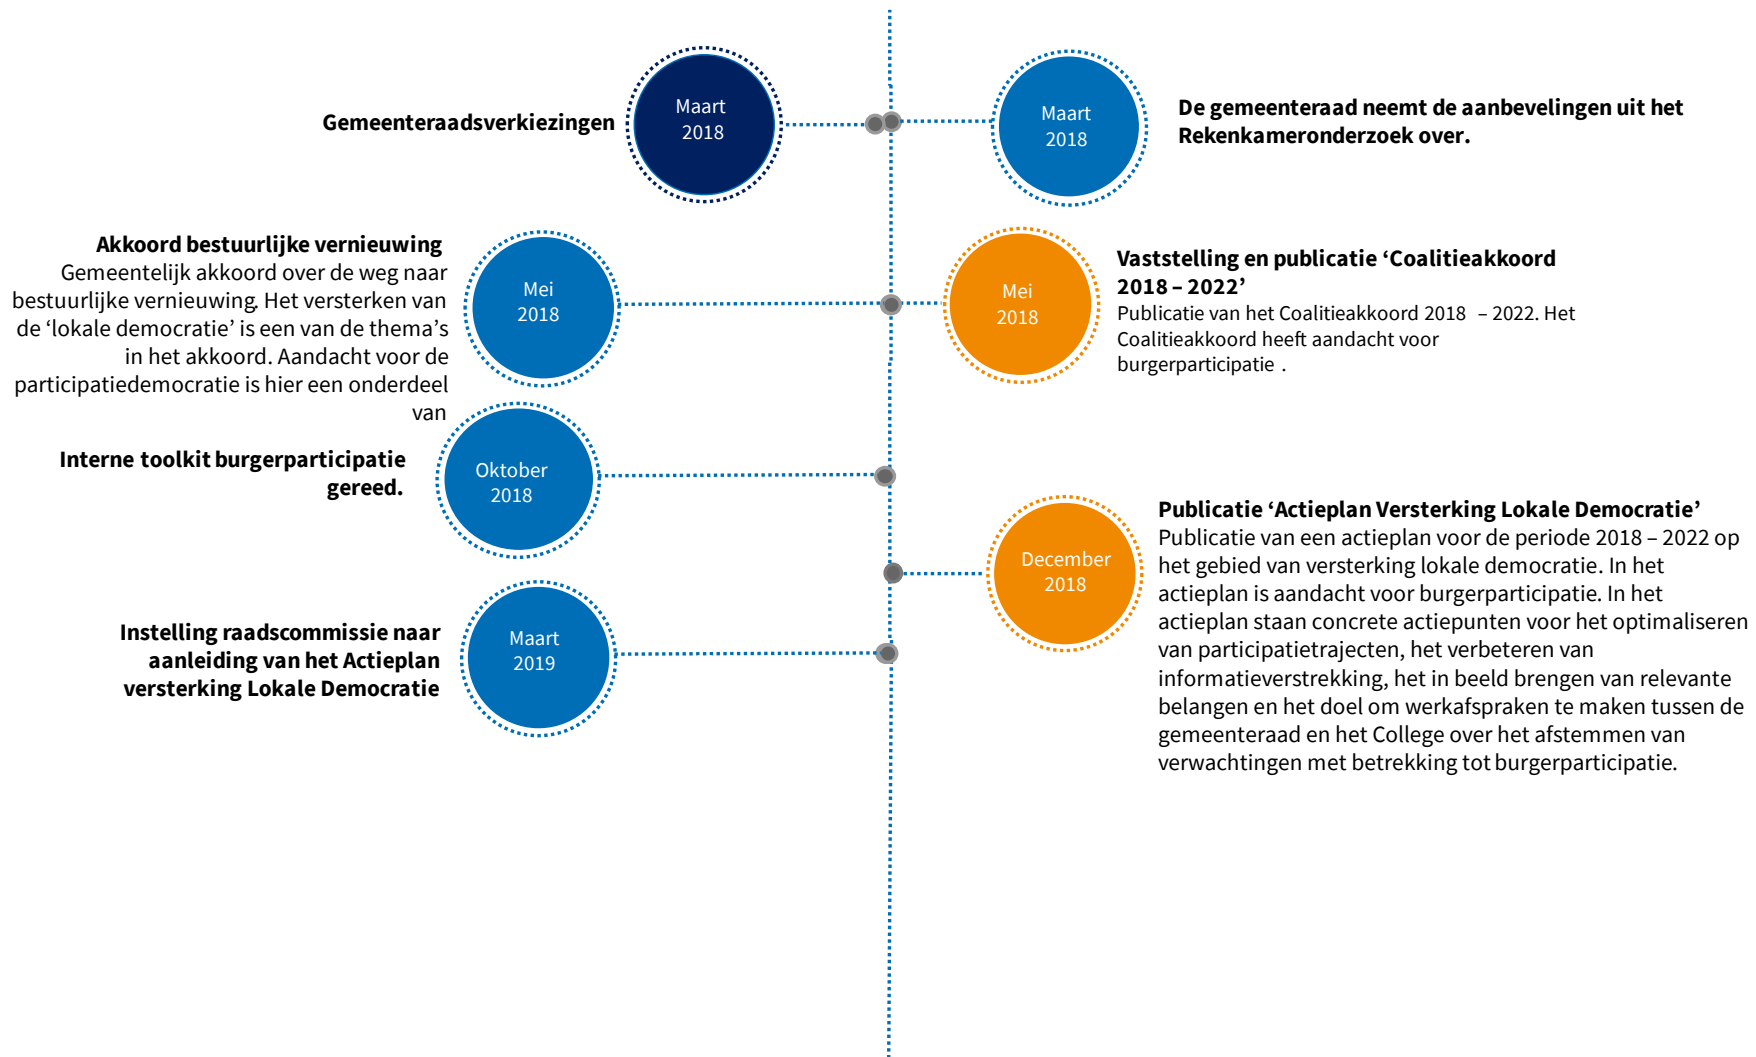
Gemeenteraadsverkiezingen

Maart 2018

Maart 2018

De gemeenteraad neemt de aanbevelingen uit het Rekenkameronderzoek over.

Akkoord bestuurlijke vernieuwing
Gemeentelijk akkoord over de weg naar bestuurlijke vernieuwing. Het versterken van de 'lokale democratie' is een van de thema's in het akkoord. Aandacht voor de participatiedemocratie is hier een onderdeel van

Mei 2018

Mei 2018

Vaststelling en publicatie 'Coalitieakkoord 2018 – 2022'
Publicatie van het Coalitieakkoord 2018 – 2022. Het Coalitieakkoord heeft aandacht voor burgerparticipatie .

Interne toolkit burgerparticipatie gereed.

Oktober 2018

Publicatie 'Actieplan Versterking Lokale Democratie'
Publicatie van een actieplan voor de periode 2018 – 2022 op het gebied van versterking lokale democratie. In het actieplan is aandacht voor burgerparticipatie. In het actieplan staan concrete actiepunten voor het optimaliseren van participatietrajecten, het verbeteren van informatieverstrekking, het in beeld brengen van relevante belangen en het doel om werkafspraken te maken tussen de gemeenteraad en het College over het afstemmen van verwachtingen met betrekking tot burgerparticipatie.

December 2018

Instelling raadscommissie naar aanleiding van het Actieplan versterking Lokale Democratie

Maart 2019